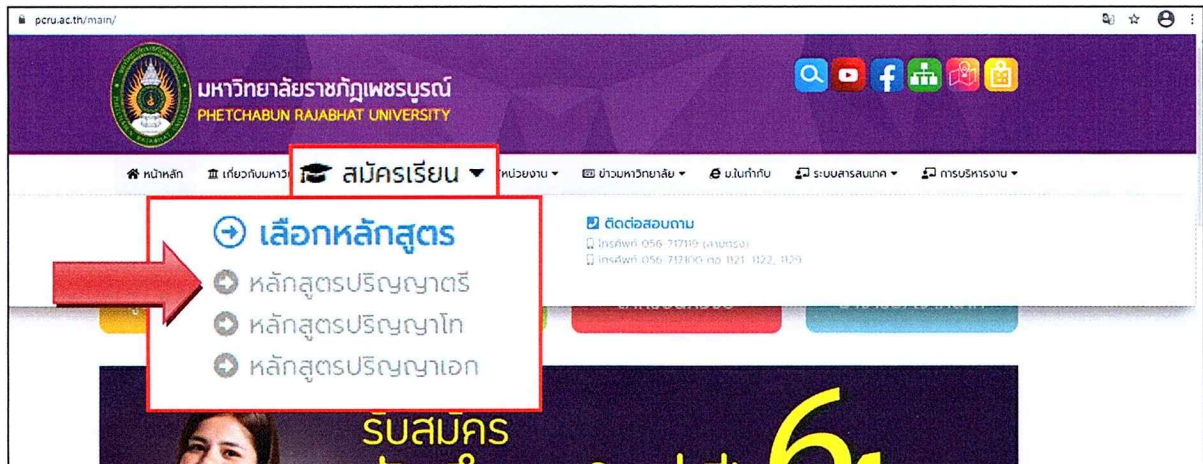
pcru.ac.th/main/

มหาวิทยาลัยราชภัฏเพชรบูรณ์
PHETCHABUN RAJABHAT UNIVERSITY

หน้าหลัก เกี่ยวกับมหาวิ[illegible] สมัครเรียน หน่วยงาน ข่าวมหาวิทยาลัย ม.ในกำกับ ระบบสารสนเทศ การบริหารงาน

เลือกหลักสูตร
หลักสูตรปริญญาตรี
หลักสูตรปริญญาโท
หลักสูตรปริญญาเอก

ติดต่อสอบถาม
โทรศัพท์ 056-717119 (สายตรง)
โทรศัพท์ 056-717100 ต่อ 1121, 1122, 1129

รับสมัคร
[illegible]